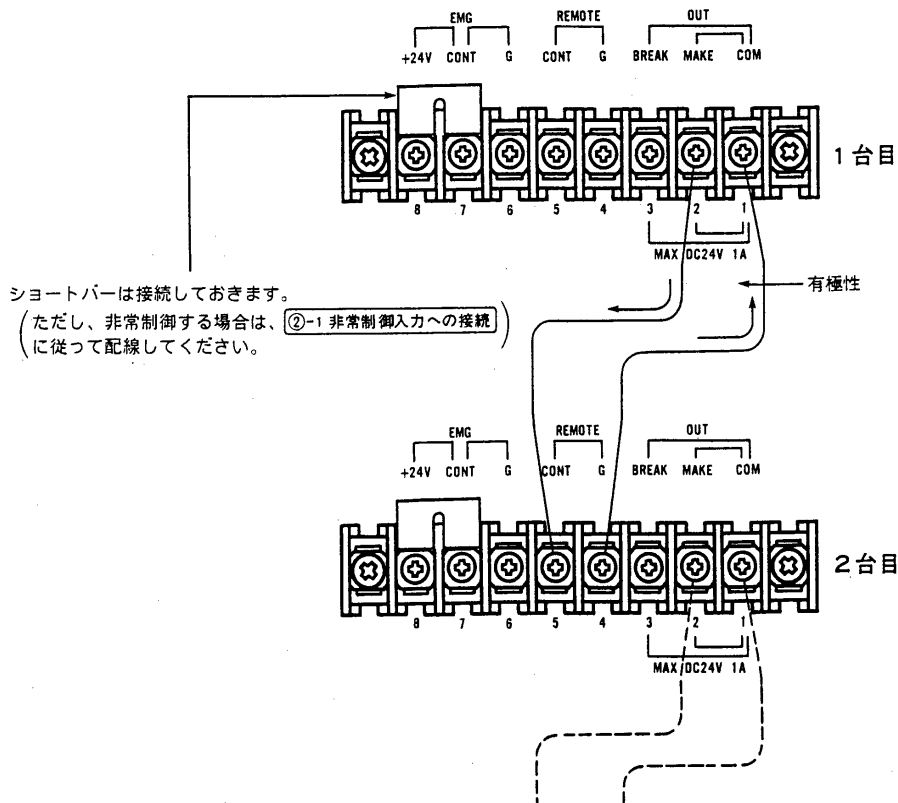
EMG
+24V CONT G
REMOTE
CONT G
OUT
BREAK MAKE COM

1台目

8 7 6 5 4 3 2 1

MAX DC24V 1A

ショートバーは接続しておきます。
(ただし、非常制御する場合は、②-1 非常制御入力への接続に従って配線してください。)

有極性

EMG
+24V CONT G
REMOTE
CONT G
OUT
BREAK MAKE COM

2台目

8 7 6 5 4 3 2 1

MAX DC24V 1A